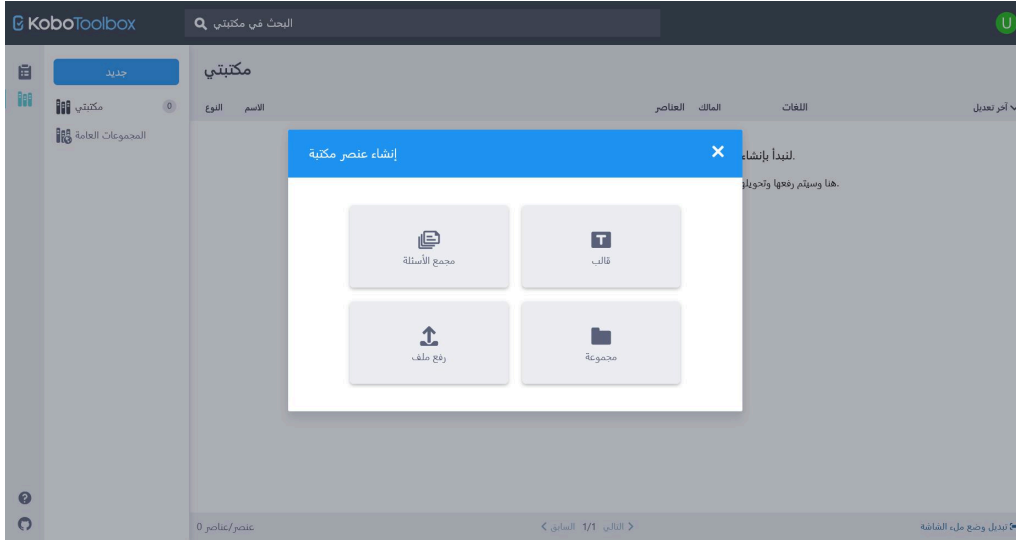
KoboToolbox
البحث في مكتبتي
U
جديد
مكتبتي 0
المجموعات العامة
مكتبتي
النوع الاسم
المالك العناصر
اللغات
آخر تعديل
.لنبدأ بإنشاء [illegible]
.هنا وسيتم رفعها وتحويلها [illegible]
إنشاء عنصر مكتبة
مجمع الأسئلة
قالب
رفع ملف
مجموعة
عنصر/عناصر 0
السابق 1/1 التالي
تبديل وضع ملء الشاشة